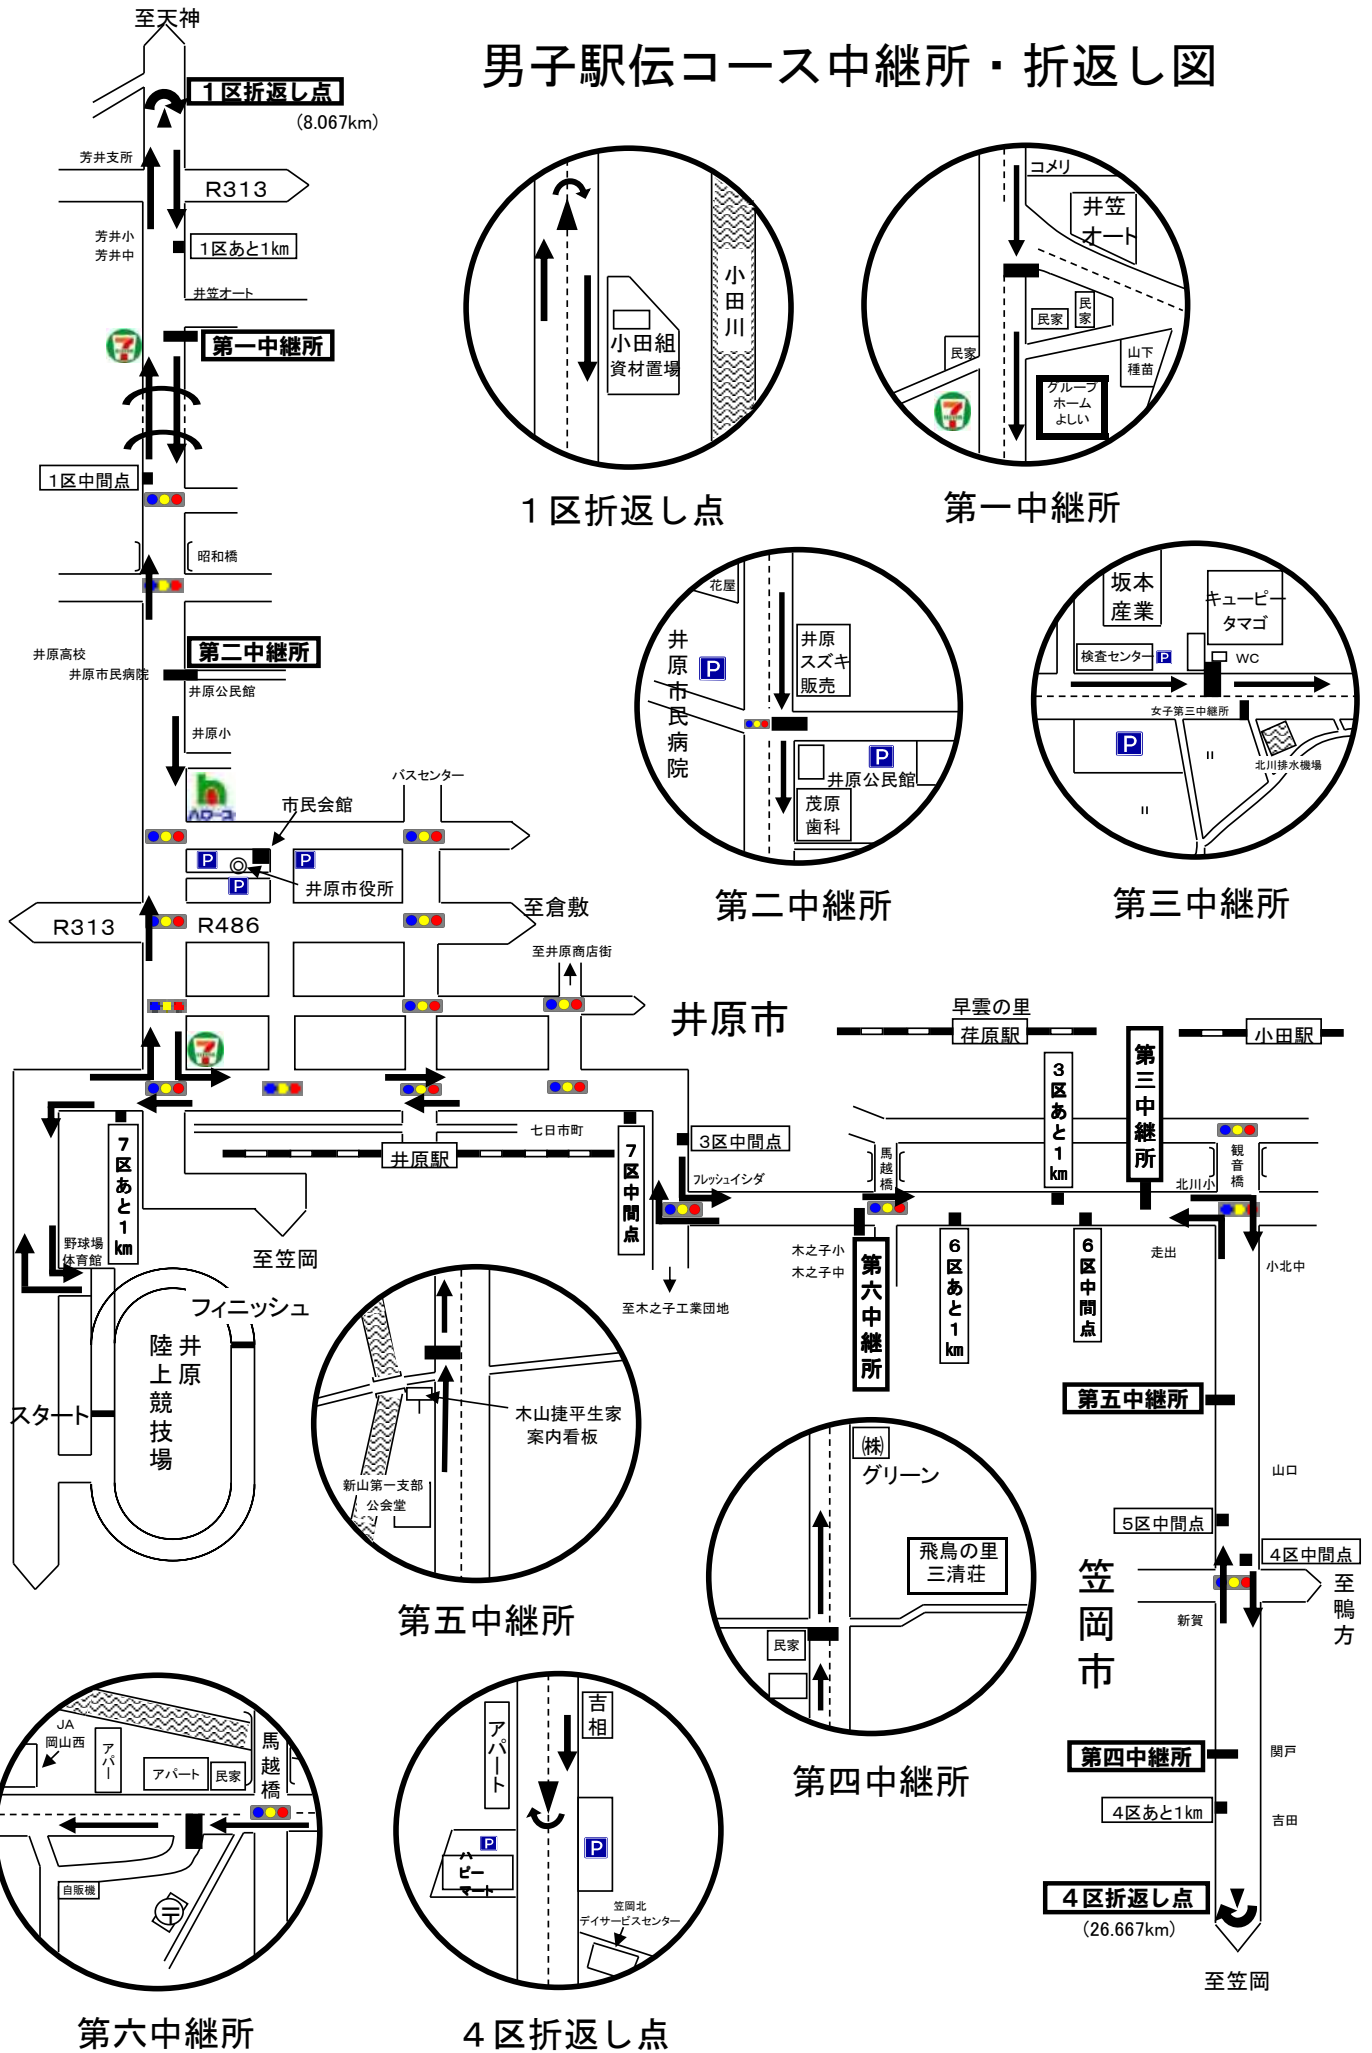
男子駅伝コース中継所・折返し図

至天神
1区折返し点
(8.067km)
芳井支所
R313
芳井小
芳井中
1区あと1km
井笠オート
第一中継所
1区中間点
昭和橋
井原高校
井原市民病院
第二中継所
井原公民館
井原小
バスセンター
市民会館
P
P
P
井原市役所
R313
R486
至倉敷
至井原商店街
井原市
7区あと1km
七日市町
井原駅
3区中間点
7区中間点
フレッシュイシダ
野球場
体育館
至笠岡
至木之子工業団地
フィニッシュ
井原陸上競技場
スタート

1区折返し点
小田組
資材置場
小田川

第一中継所
コメリ
井笠オート
民家
民家
民家
山下種苗
グループホームよしい

第二中継所
花屋
井原市民病院
P
井原スズキ販売
P
井原公民館
茂原歯科

第三中継所
坂本産業
キューピータマゴ
検査センター
P
WC
女子第三中継所
P
北川排水機場

早雲の里
荏原駅
小田駅
3区あと1km
第三中継所
馬越橋
観音橋
北川小
木之子小
木之子中
第六中継所
6区あと1km
6区中間点
走出
小北中
第五中継所
山口
5区中間点
4区中間点
笠岡市
至鴨方
新賀
第四中継所
関戸
4区あと1km
吉田
4区折返し点
(26.667km)
至笠岡

第五中継所
木山捷平生家
案内看板
新山第一支部
公会堂

第四中継所
㈱
グリーン
飛鳥の里
三清荘
民家

第六中継所
JA
岡山西
アパート
アパート
民家
馬越橋
自販機

4区折返し点
アパート
吉相
P
ハピーマート
P
笠岡北
デイサービスセンター